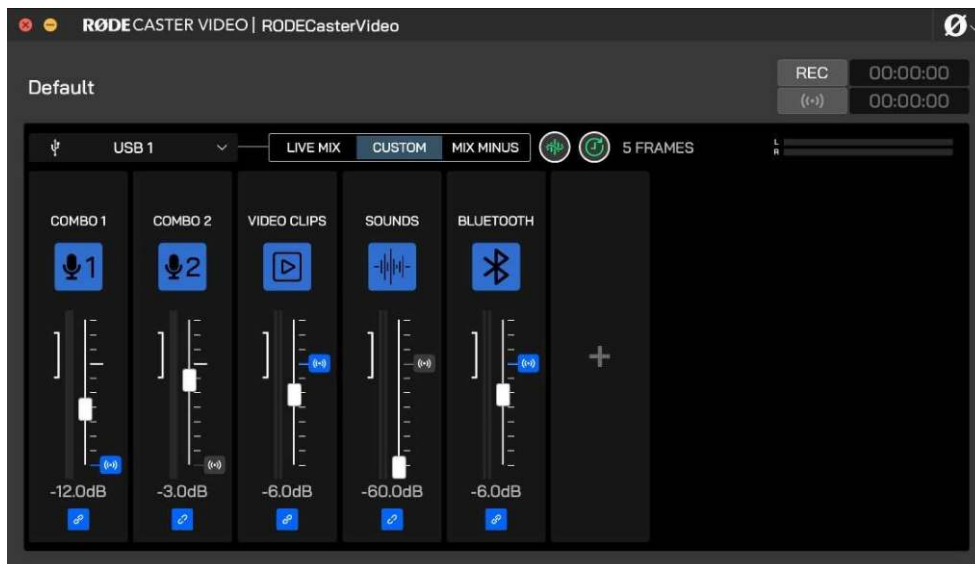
RØDECASTER VIDEO | RODECasterVideo

Ø

Default

REC 00:00:00

((•)) 00:00:00

USB 1

LIVE MIX CUSTOM MIX MINUS

5 FRAMES

L
R

COMBO 1

1

-12.0dB

COMBO 2

2

-3.0dB

VIDEO CLIPS

-6.0dB

SOUNDS

-60.0dB

BLUETOOTH

-6.0dB

+